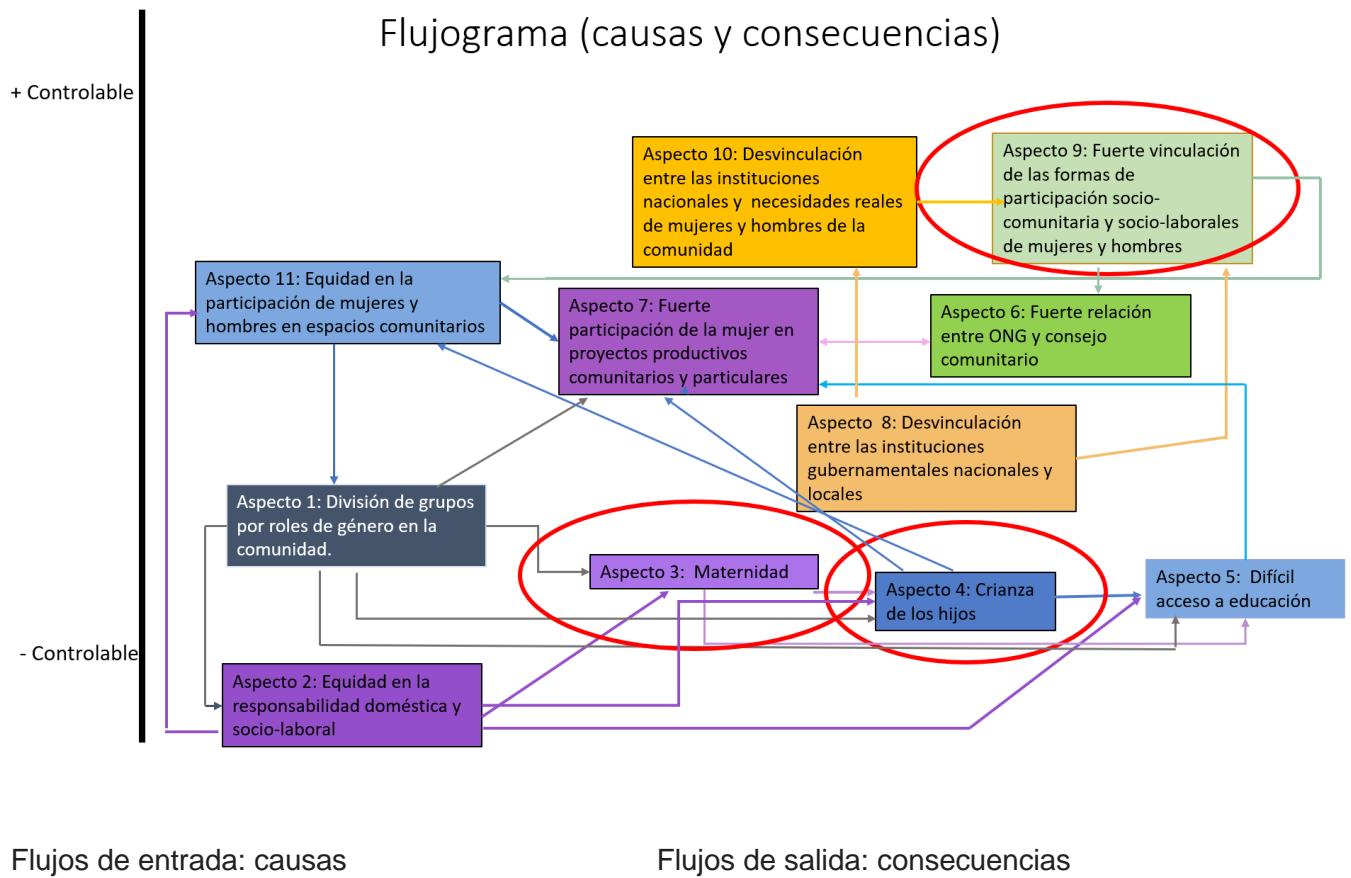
Flujograma (causas y consecuencias)

+ Controlable

Aspecto 10: Desvinculación entre las instituciones nacionales y necesidades reales de mujeres y hombres de la comunidad

Aspecto 9: Fuerte vinculación de las formas de participación socio-comunitaria y socio-laborales de mujeres y hombres

Aspecto 11: Equidad en la participación de mujeres y hombres en espacios comunitarios

Aspecto 7: Fuerte participación de la mujer en proyectos productivos comunitarios y particulares

Aspecto 6: Fuerte relación entre ONG y consejo comunitario

Aspecto 8: Desvinculación entre las instituciones gubernamentales nacionales y locales

Aspecto 1: División de grupos por roles de género en la comunidad.

Aspecto 3: Maternidad

Aspecto 4: Crianza de los hijos

Aspecto 5: Difícil acceso a educación

- Controlable

Aspecto 2: Equidad en la responsabilidad doméstica y socio-laboral

Flujos de entrada: causas

Flujos de salida: consecuencias